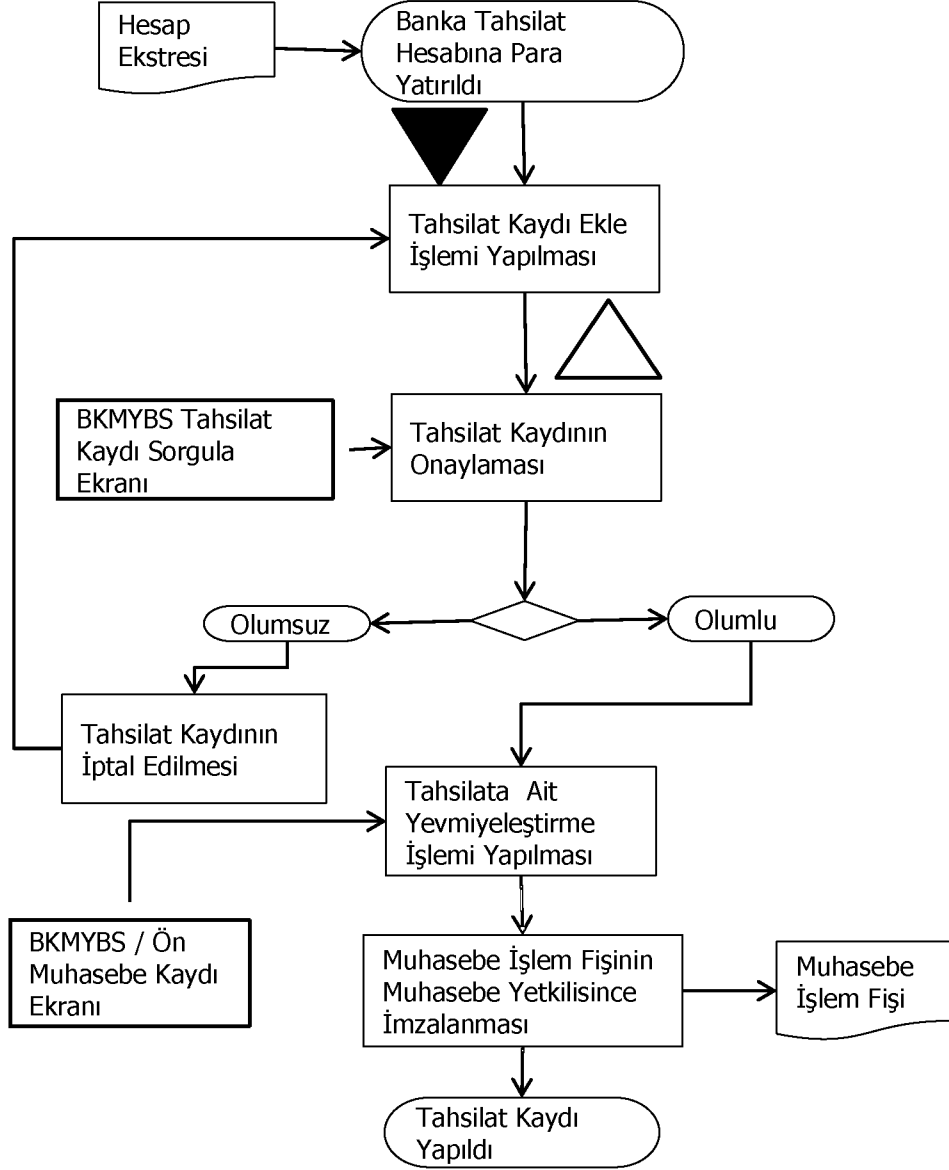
Hesap Ekstresi

Banka Tahsilat Hesabına Para Yatırıldı

Tahsilat Kaydı Ekle İşlemi Yapılması

BKMYBS Tahsilat Kaydı Sorgula Ekranı

Tahsilat Kaydının Onaylaması

Olumsuz

Olumlu

Tahsilat Kaydının İptal Edilmesi

Tahsilata Ait Yevmiyeleştirme İşlemi Yapılması

BKMYBS / Ön Muhasebe Kaydı Ekranı

Muhasebe İşlem Fişinin Muhasebe Yetkilisince İmzalanması

Muhasebe İşlem Fişi

Tahsilat Kaydı Yapıldı